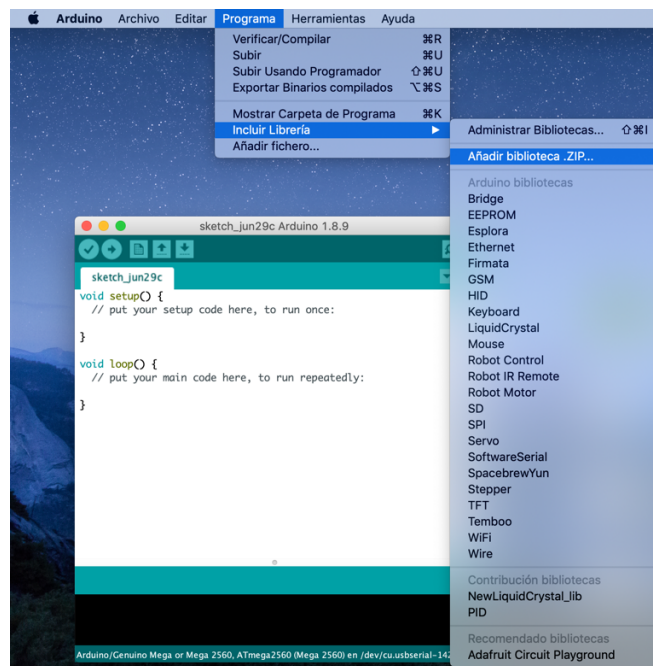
Arduino Archivo Editar Programa Herramientas Ayuda

Verificar/Compilar ⌘R
Subir ⌘U
Subir Usando Programador ⇧⌘U
Exportar Binarios compilados ⌥⌘S
Mostrar Carpeta de Programa ⌘K
Incluir Librería ▶
Añadir fichero...

Administrar Bibliotecas... ⇧⌘I
Añadir biblioteca .ZIP...
Arduino bibliotecas
Bridge
EEPROM
Esplora
Ethernet
Firmata
GSM
HID
Keyboard
LiquidCrystal
Mouse
Robot Control
Robot IR Remote
Robot Motor
SD
SPI
Servo
SoftwareSerial
SpacebrewYun
Stepper
TFT
Temboo
WiFi
Wire
Contribución bibliotecas
NewLiquidCrystal_lib
PID
Recomendado bibliotecas
Adafruit Circuit Playground

sketch_jun29c Arduino 1.8.9
sketch_jun29c
void setup() {
  // put your setup code here, to run once:

}

void loop() {
  // put your main code here, to run repeatedly:

}

Arduino/Genuino Mega or Mega 2560, ATmega2560 (Mega 2560) en /dev/cu.usbserial-14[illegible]